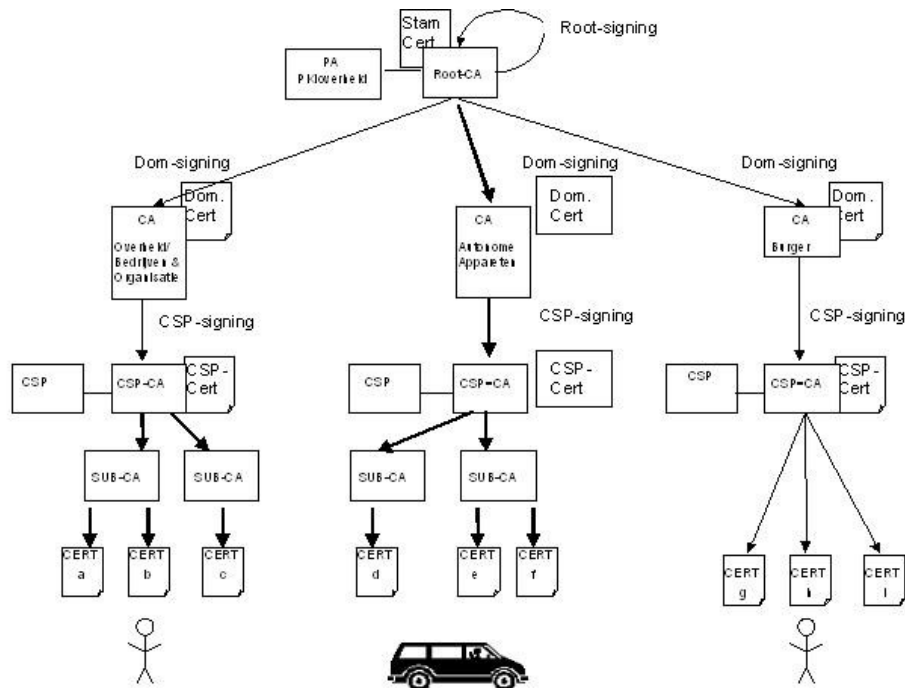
Stam Cert

Root-signing

PA PKIoverheid

Root-CA

Dom-signing

Dom. Cert

CA Overheid/ Bedrijven & Organisatie

Dom-signing

Dom. Cert

CA Autonome Apparaten

Dom-signing

Dom. Cert

CA Burger

CSP-signing

CSP-signing

CSP-signing

CSP

CSP-CA

CSP-Cert

CSP

CSP-CA

CSP-Cert

CSP

CSP-CA

CSP-Cert

SUB-CA

SUB-CA

SUB-CA

SUB-CA

CERT a

CERT b

CERT c

CERT d

CERT e

CERT f

CERT g

CERT h

CERT i